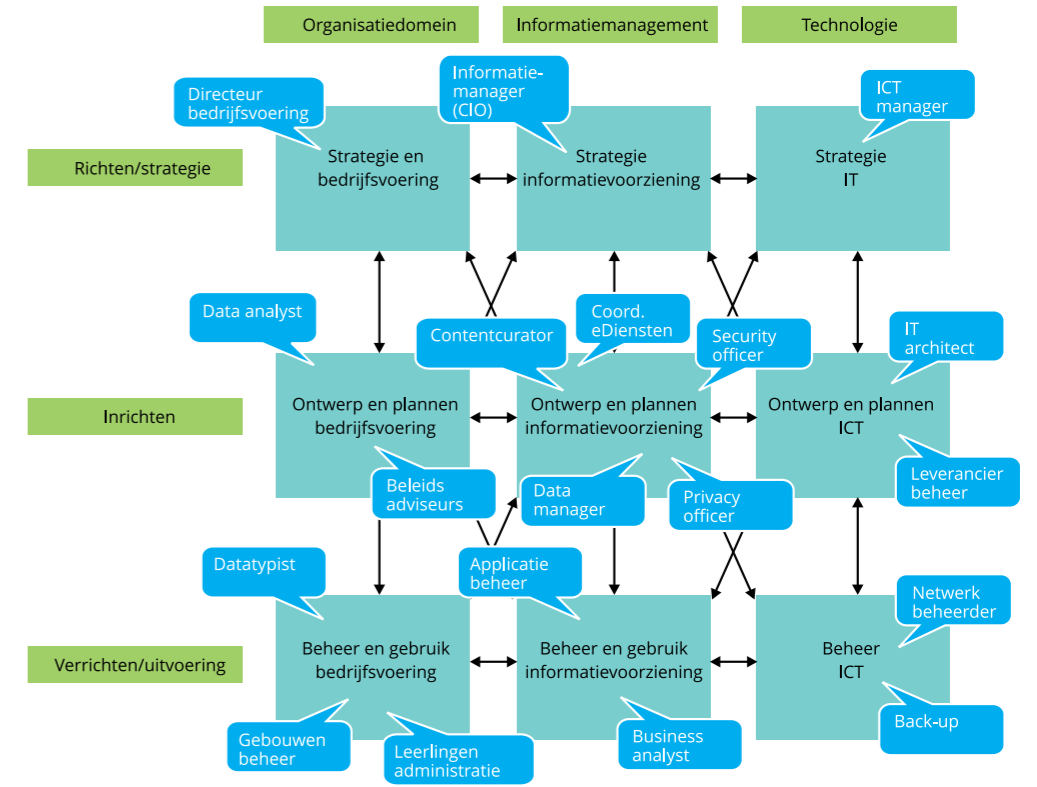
Organisatiedomein

Informatiemanagement

Technologie

Directeur bedrijfsvoering

Informatiemanager (CIO)

ICT manager

Richten/strategie

Strategie en bedrijfsvoering

Strategie informatievoorziening

Strategie IT

Data analyst

Contentcurator

Coord. eDiensten

Security officer

IT architect

Inrichten

Ontwerp en plannen bedrijfsvoering

Ontwerp en plannen informatievoorziening

Ontwerp en plannen ICT

Beleids adviseurs

Data manager

Privacy officer

Leverancier beheer

Datatypist

Applicatie beheer

Netwerk beheerder

Verrichten/uitvoering

Beheer en gebruik bedrijfsvoering

Beheer en gebruik informatievoorziening

Beheer ICT

Back-up

Gebouwen beheer

Leerlingen administratie

Business analyst